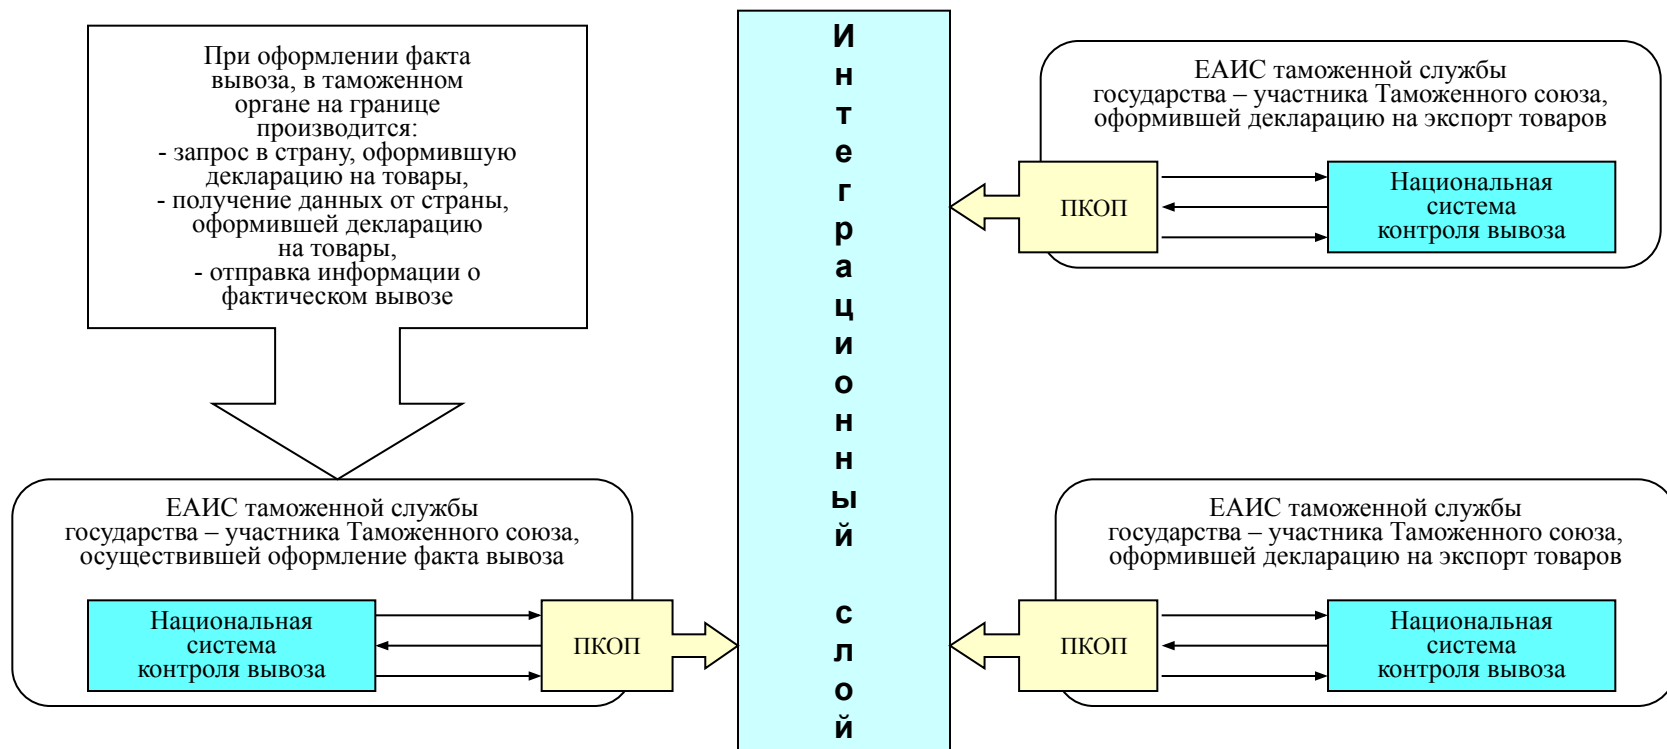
При оформлении факта вывоза, в таможенном органе на границе производится:
- запрос в страну, оформившую декларацию на товары,
- получение данных от страны, оформившей декларацию на товары,
- отправка информации о фактическом вывозе

ЕАИС таможенной службы государства – участника Таможенного союза, осуществившей оформление факта вывоза

Национальная система контроля вывоза

ПКОП

Интеграционный слой

ЕАИС таможенной службы государства – участника Таможенного союза, оформившей декларацию на экспорт товаров

ПКОП

Национальная система контроля вывоза

ЕАИС таможенной службы государства – участника Таможенного союза, оформившей декларацию на экспорт товаров

ПКОП

Национальная система контроля вывоза